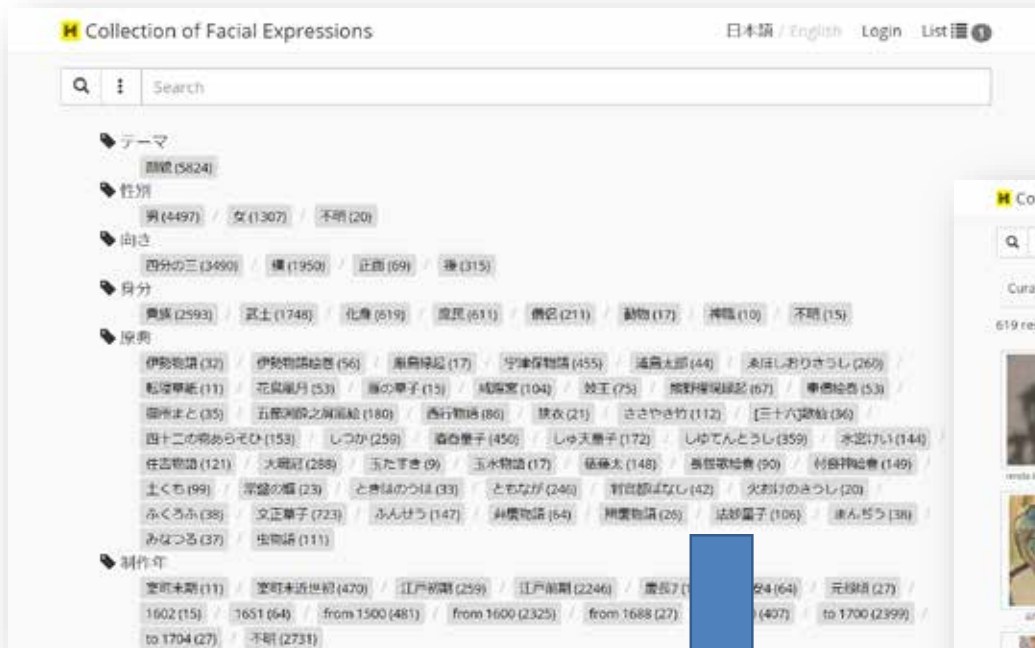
H Collection of Facial Expressions

日本語 / English Login List 1

Search

テーマ
顔貌 (5824)

性別
男 (4497) / 女 (1307) / 不明 (20)

向き
四分の三 (3490) / 横 (1950) / 正面 (69) / 後 (315)

身分
貴族 (2593) / 武士 (1748) / 化身 (619) / 庶民 (611) / 僧侶 (211) / 動物 (17) / 神職 (10) / 不明 (15)

原典
伊勢物語 (32) / 伊勢物語絵巻 (56) / 築島縁起 (17) / 宇津保物語 (455) / 浦島太郎 (44) / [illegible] (260) / 松屋草紙 (11) / 花鳥風月 (53) / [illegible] (15) / 祇園寮 (104) / 妓王 (75) / 熊野権現縁起 (67) / 奉教絵巻 (53) / 曽我まと (35) / 五常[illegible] (180) / 西行物語 (86) / 狭衣 (21) / ささやき竹 (112) / [三十六歌仙 (36) / 四十二の物あらそひ (153) / しつか (259) / 酒呑童子 (450) / しゅ天童子 (172) / しゆてんとうし (359) / 水鏡けい (144) / 住吉物語 (121) / 大職冠 (288) / 玉たすき (9) / 玉水物語 (17) / 俵藤太 (148) / 長恨歌絵巻 (90) / 付喪神絵巻 (149) / 土ぐも (99) / 常盤の姫 (23) / ときはのうは (33) / ともなが (246) / 射芸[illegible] (42) / 火おけのさうし (20) / ふくろふ (38) / 文正草子 (723) / ふんせう (147) / 弁慶物語 (64) / 弁慶物語 (26) / 法妙童子 (106) / まんぢう (38) / みなつる (37) / 虫物語 (111)

制作年
室町末期 (11) / 室町末近世初 (470) / 江戸初期 (259) / 江戸前期 (2246) / 慶長7 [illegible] 24 (64) / 元禄8 (27) / 1602 (15) / 1651 (64) / from 1500 (481) / from 1600 (2325) / from 1688 (27) / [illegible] (407) / to 1700 (2399) / to 1704 (27) / 不明 (2731)

H Co
Cura
619 re